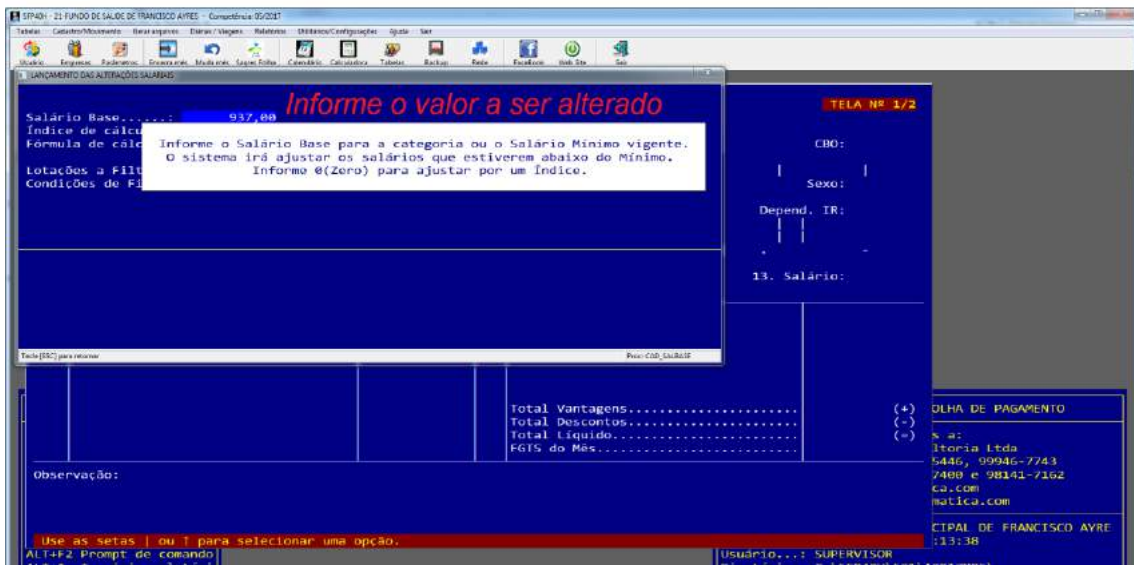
SFP40H - 21 FUNDO DE SAUDE DE FRANCISCO AYRES - Competência: 05/2017

Tabelas Cadastro/Movimento Gerar arquivos Diárias / Viagens Relatórios Utilitários/Configurações Ajuda Sair

Usuário Empresas Parâmetros Encerra mês Muda mês Lançar Folha Calendário Calculadora Tabelas Backup Rede Facebook Web Site Sair

LANÇAMENTO DAS ALTERAÇÕES SALARIAIS

Salário Base......: 937,00

Informe o valor a ser alterado

Índice de cálcu

Fórmula de cálc

Informe o Salário Base para a categoria ou o Salário Mínimo vigente. O sistema irá ajustar os salários que estiverem abaixo do Mínimo. Informe 0(Zero) para ajustar por um Índice.

Lotações a Filt

Condições de Fi

TELA Nº 1/2

CBO:

Sexo:

Depend. IR:

13. Salário:

Tecle [ESC] para retornar

Proc: COD_SALBASE

Total Vantagens......................... (+)
Total Descontos......................... (-)
Total Líquido........................... (=)
FGTS do Mês.............................

OLHA DE PAGAMENTO

s a:
ltoria Ltda
5446, 99946-7743
7400 e 98141-7162
ca.com
matica.com

Observação:

CIPAL DE FRANCISCO AYRE
:13:38

Use as setas | ou ↑ para selecionar uma opção.

ALT+F2 Prompt de comando

Usuário...: SUPERVISOR